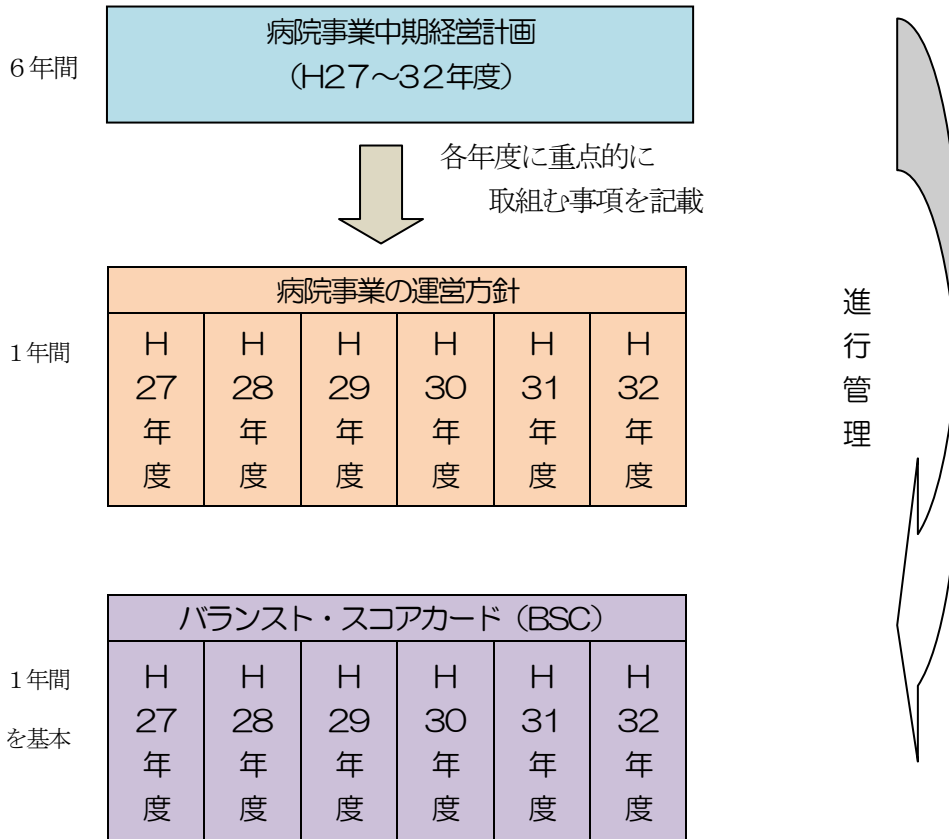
6年間

病院事業中期経営計画
(H27～32年度)

各年度に重点的に
取組む事項を記載

1年間

| 病院事業の運営方針 | | | | | |
|---|---|---|---|---|---|
| H 27 年度 | H 28 年度 | H 29 年度 | H 30 年度 | H 31 年度 | H 32 年度 |

1年間
を基本

| バランスト・スコアカード(BSC) | | | | | |
|---|---|---|---|---|---|
| H 27 年度 | H 28 年度 | H 29 年度 | H 30 年度 | H 31 年度 | H 32 年度 |

進行管理